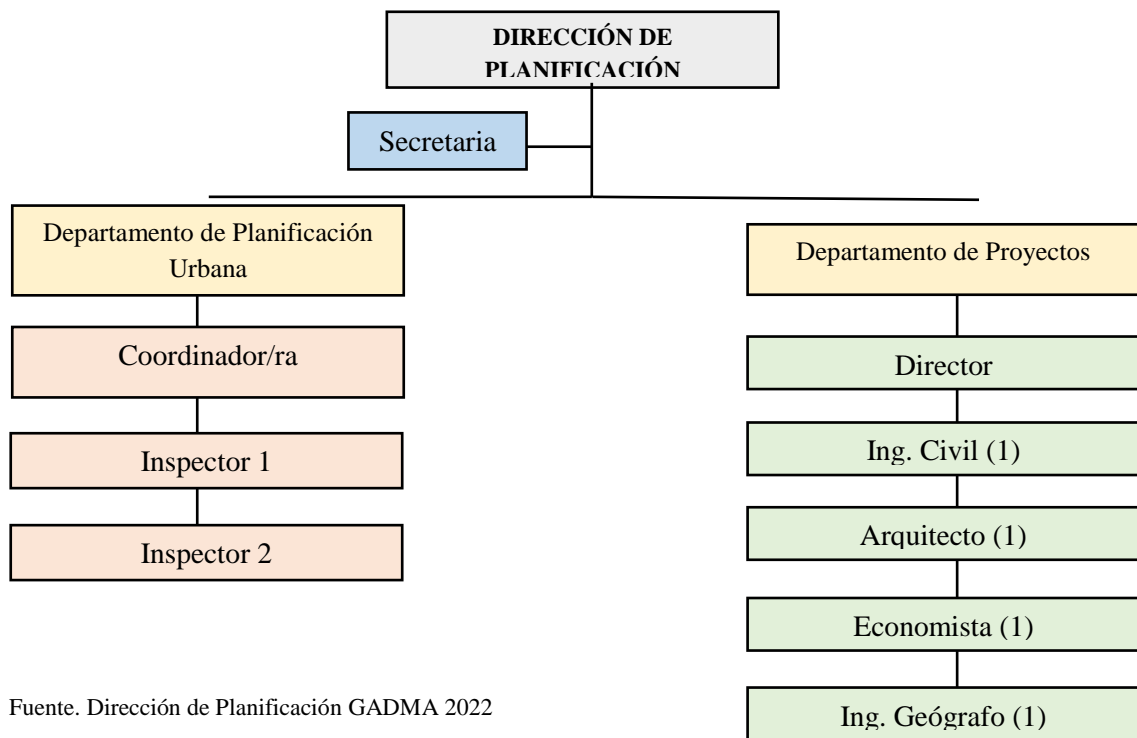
DIRECCIÓN DE PLANIFICACIÓN

Secretaria

Departamento de Planificación Urbana

Coordinador/ra

Inspector 1

Inspector 2

Departamento de Proyectos

Director

Ing. Civil (1)

Arquitecto (1)

Economista (1)

Ing. Geógrafo (1)

Fuente. Dirección de Planificación GADMA 2022